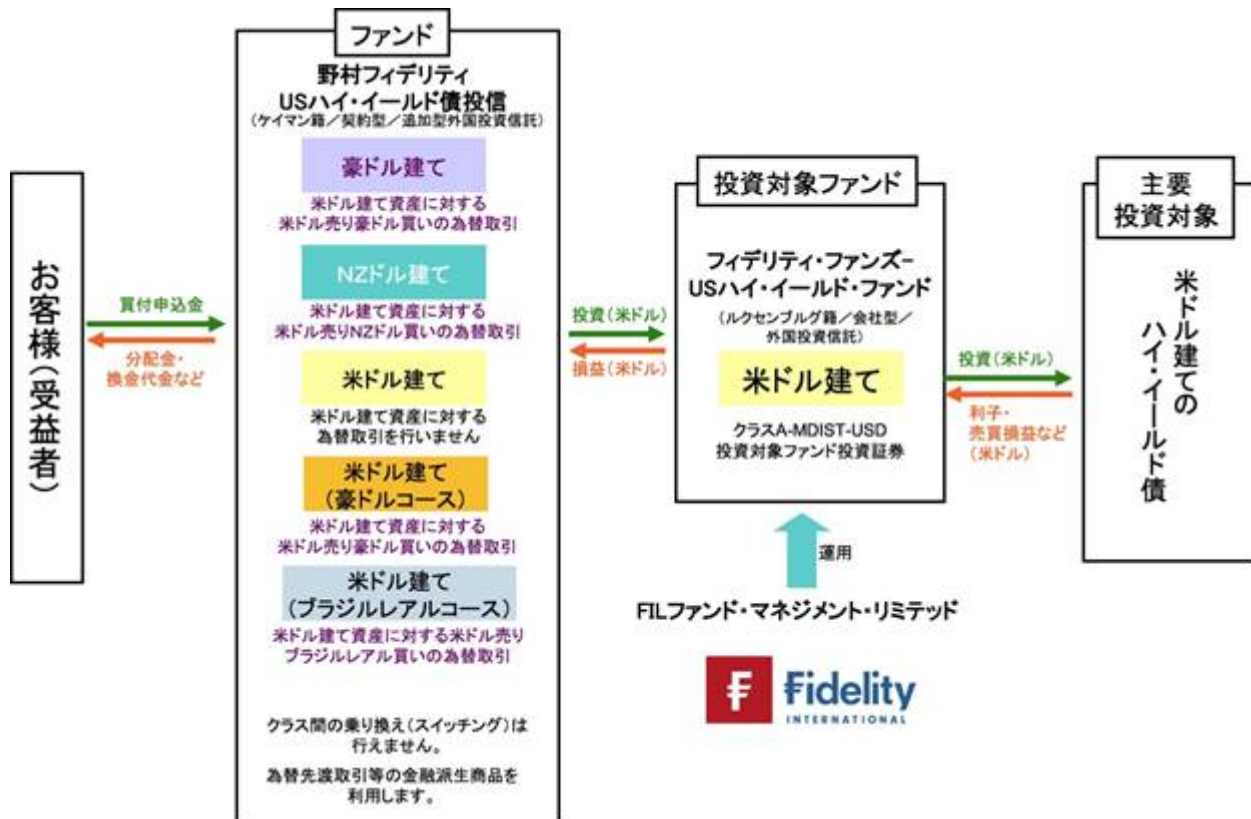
お客様(受益者)

買付申込金

分配金・換金代金など

ファンド

野村フィデリティ USハイ・イールド債投信
(ケイマン籍/契約型/追加型外国投資信託)

豪ドル建て

米ドル建て資産に対する米ドル売り豪ドル買いの為替取引

NZドル建て

米ドル建て資産に対する米ドル売りNZドル買いの為替取引

米ドル建て

米ドル建て資産に対する為替取引を行いません

米ドル建て(豪ドルコース)

米ドル建て資産に対する米ドル売り豪ドル買いの為替取引

米ドル建て(ブラジルレアルコース)

米ドル建て資産に対する米ドル売りブラジルレアル買いの為替取引

クラス間の乗り換え(スイッチング)は行えません。

為替先渡取引等の金融派生商品を利用します。

投資(米ドル)

損益(米ドル)

投資対象ファンド

フィデリティ・ファンズ- USハイ・イールド・ファンド
(ルクセンブルグ籍/会社型/外国投資信託)

米ドル建て

クラスA-MDIST-USD 投資対象ファンド投資証券

運用

FILファンド・マネジメント・リミテッド

Fidelity INTERNATIONAL

投資(米ドル)

利子・売買損益など(米ドル)

主要投資対象

米ドル建てのハイ・イールド債